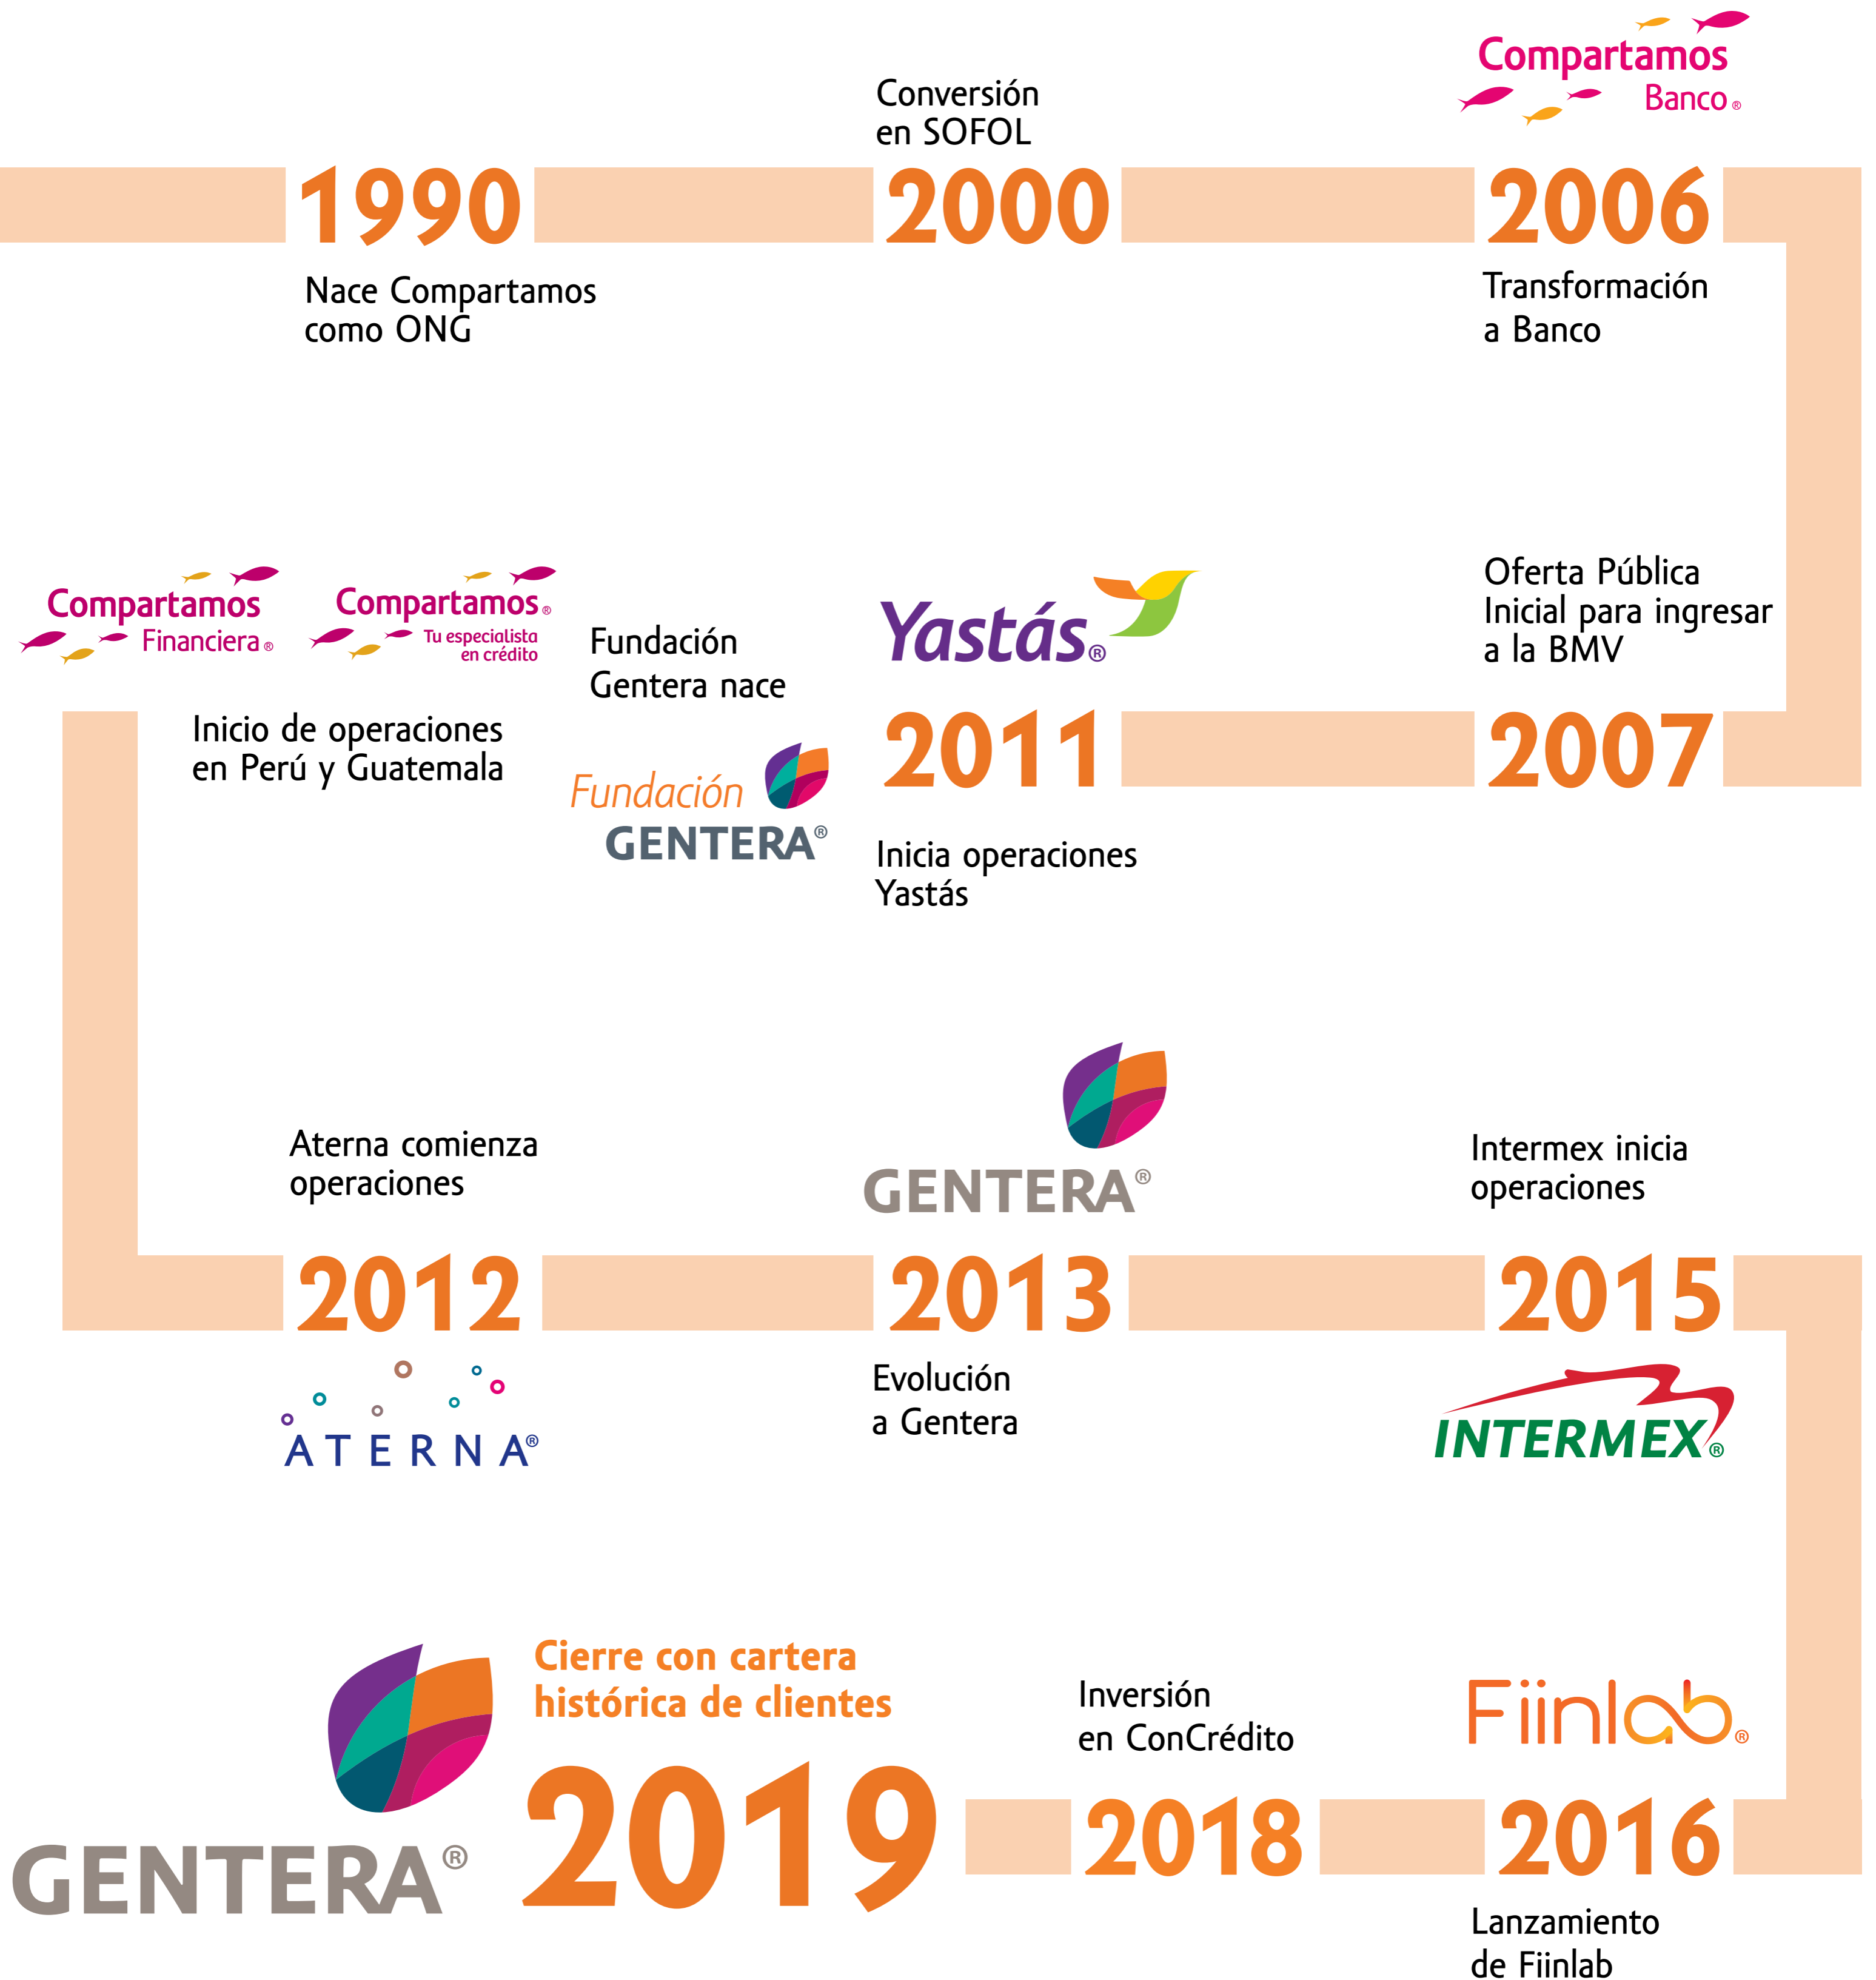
1990
Nace Compartamos como ONG

Conversión en SOFOL
2000

Compartamos Banco®
2006
Transformación a Banco

Oferta Pública Inicial para ingresar a la BMV
2007

Yastás®
2011
Inicia operaciones Yastás

Fundación Gentera nace
Fundación GENTERA®

Compartamos Financiera®
Compartamos® Tu especialista en crédito
Inicio de operaciones en Perú y Guatemala

Aterna comienza operaciones
2012
ATERNA®

GENTERA®
2013
Evolución a Gentera

Intermex inicia operaciones
2015
INTERMEX®

Fiinlab®
2016
Lanzamiento de Fiinlab

Inversión en ConCrédito
2018

GENTERA®
Cierre con cartera histórica de clientes
2019